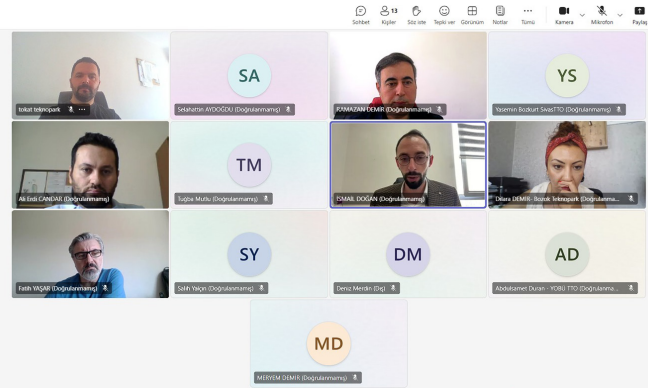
Sohbet
13
Kişiler
Söz iste
Tepki ver
Görünüm
Notlar
Tümü
Kamera
Mikrofon
Paylaş

tokat teknopark
SA
Selahattin AYDOĞDU (Doğrulanmamış)
RAMAZAN DEMİR (Doğrulanmamış)
YS
Yasemin Bozkurt SivasTTO (Doğrulanmamış)
Ali Erdi CANDAR (Doğrulanmamış)
TM
Tuğba Mutlu (Doğrulanmamış)
İSMAİL DOĞAN (Doğrulanmamış)
Dilara DEMİR - Bozok Teknopark (Doğrulanmamış)
Fatih YAŞAR (Doğrulanmamış)
SY
Salih Yalçın (Doğrulanmamış)
DM
Deniz Merdin (Dış)
AD
Abdulsamet Duran - YOBÜ TTO (Doğrulanma...
MD
MERYEM DEMİR (Doğrulanmamış)